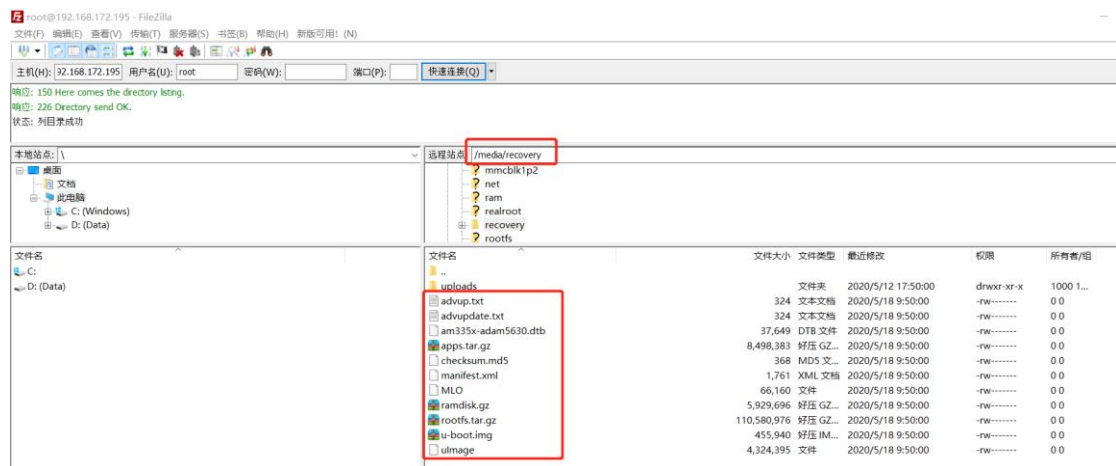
root@192.168.172.195 - FileZilla

文件(F) 编辑(E) 查看(V) 传输(T) 服务器(S) 书签(B) 帮助(H) 新版可用! (N)

主机(H): 92.168.172.195 用户名(U): root 密码(W): 端口(P): 快速连接(Q)

响应: 150 Here comes the directory listng.
响应: 226 Directory send OK.
状态: 列目录成功

本地站点: \
桌面
文档
此电脑
C: (Windows)
D: (Data)

远程站点: /media/recovery
mmcblk1p2
net
ram
realroot
recovery
rootfs

文件名
C:
D: (Data)

| 文件名 | 文件大小 | 文件类型 | 最近修改 | 权限 | 所有者/组 |
|---|---|---|---|---|---|
| .. | | | | | |
| uploads | | 文件夹 | 2020/5/12 17:50:00 | drwxr-xr-x | 1000 1... |
| advup.txt | 324 | 文本文档 | 2020/5/18 9:50:00 | -rw------- | 0 0 |
| advupdate.txt | 324 | 文本文档 | 2020/5/18 9:50:00 | -rw------- | 0 0 |
| am335x-adam5630.dtb | 37,649 | DTB 文件 | 2020/5/18 9:50:00 | -rw------- | 0 0 |
| apps.tar.gz | 8,498,383 | 好压 GZ... | 2020/5/18 9:50:00 | -rw------- | 0 0 |
| checksum.md5 | 368 | MD5 文件 | 2020/5/18 9:50:00 | -rw------- | 0 0 |
| manifest.xml | 1,761 | XML 文档 | 2020/5/18 9:50:00 | -rw------- | 0 0 |
| MLO | 66,160 | 文件 | 2020/5/18 9:50:00 | -rw------- | 0 0 |
| ramdisk.gz | 5,929,696 | 好压 GZ... | 2020/5/18 9:50:00 | -rw------- | 0 0 |
| rootfs.tar.gz | 110,580,976 | 好压 GZ... | 2020/5/18 9:50:00 | -rw------- | 0 0 |
| u-boot.img | 455,940 | 好压 IM... | 2020/5/18 9:50:00 | -rw------- | 0 0 |
| uImage | 4,324,395 | 文件 | 2020/5/18 9:50:00 | -rw------- | 0 0 |